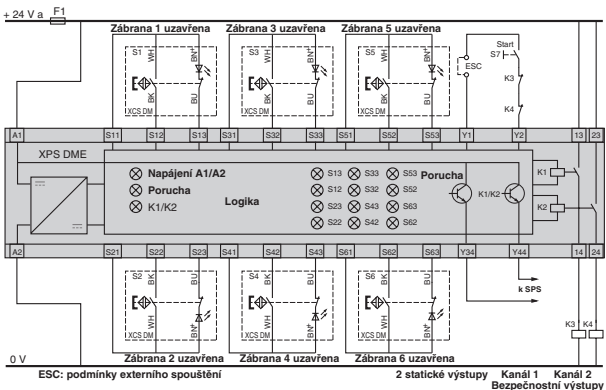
+ 24 V a F1

Zábrana 1 uzavřena
S1 WH BN* BK BU XCS DM

Zábrana 3 uzavřena
S3 WH BN* BK BU XCS DM

Zábrana 5 uzavřena
S5 WH BN* BK BU XCS DM

ESC
Start S7 K3 K4

A1 S11 S12 S13 S31 S32 S33 S51 S52 S53 Y1 Y2 13 23

XPS DME

Napájení A1/A2
Porucha
K1/K2
Logika

S13 S33 S53
S12 S32 S52
S23 S43 S63
S22 S42 S62

Porucha
K1/K2

K1
K2

A2 S21 S22 S23 S41 S42 S43 S61 S62 S63 Y34 Y44 14 24

k SPS

S2 BK BU WH BN* XCS DM
S4 BK BU WH BN* XCS DM
S6 BK BU WH BN* XCS DM

K3 K4

0 V

Zábrana 2 uzavřena
Zábrana 4 uzavřena
Zábrana 6 uzavřena

ESC: podmínky externího spouštění

2 statické výstupy Kanál 1 Kanál 2
Bezpečnostní výstupy